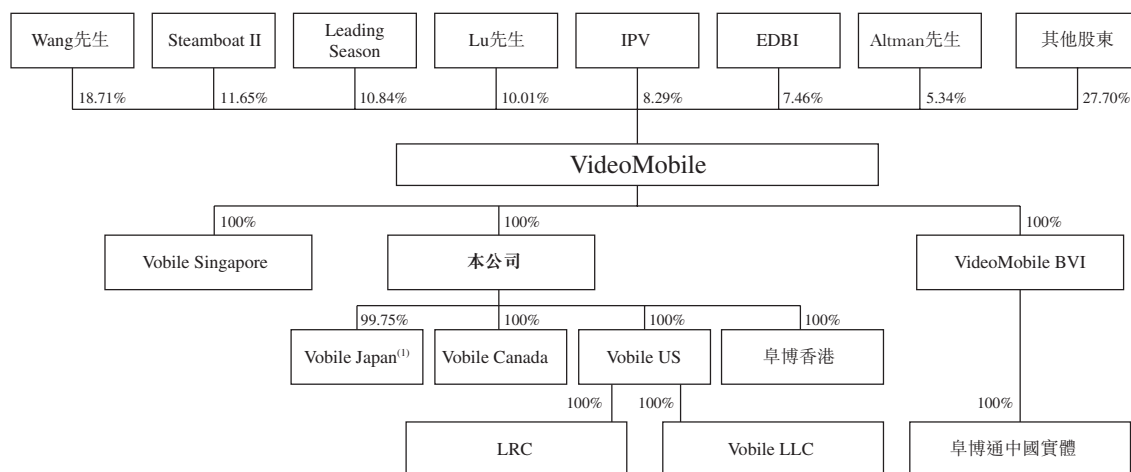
Wang先生

Steamboat II

Leading Season

Lu先生

IPV

EDBI

Altman先生

其他股東

18.71%

11.65%

10.84%

10.01%

8.29%

7.46%

5.34%

27.70%

VideoMobile

100%

100%

100%

Vobile Singapore

本公司

VideoMobile BVI

99.75%

100%

100%

100%

Vobile Japan$^{(1)}$

Vobile Canada

Vobile US

阜博香港

100%

100%

100%

LRC

Vobile LLC

阜博通中國實體